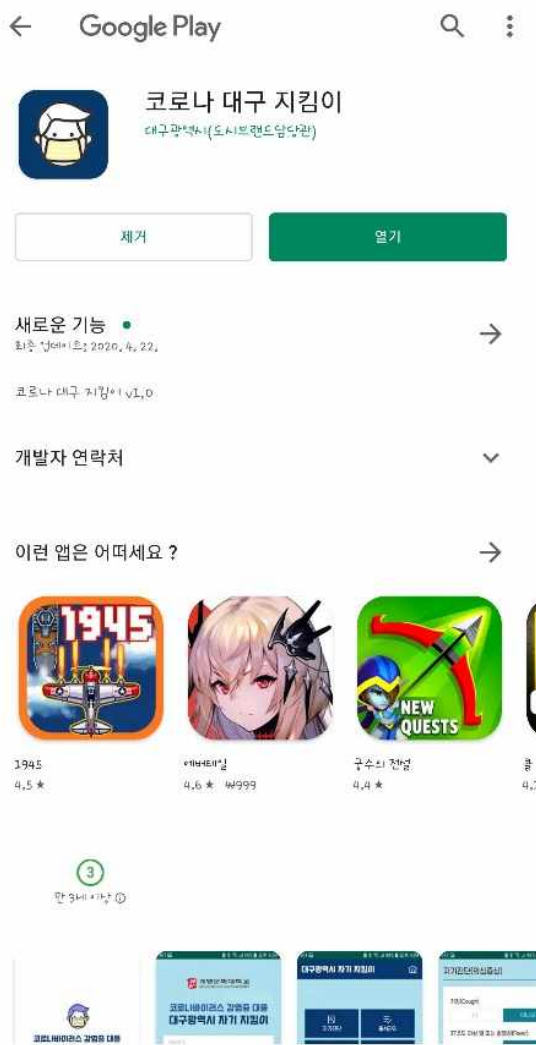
Google Play

코로나 대구 지킴이
대구광역시(도시브랜드담당관)

제거

열기

새로운 기능 •
최종 업데이트: 2020. 4. 22.

코로나 대구 지킴이 v1.0

개발자 연락처

이런 앱은 어떠세요 ?

1945
4.5 ★

에버테일
4.6 ★ ₩999

궁수의 전설
4.4 ★

NEW QUESTS

1945

3
만 3세 이상

코로나바이러스 감염증 대응

코로나바이러스 감염증 대응
대구광역시 자가 지킴이

대구광역시 자가 지킴이

자가검진(유증상)